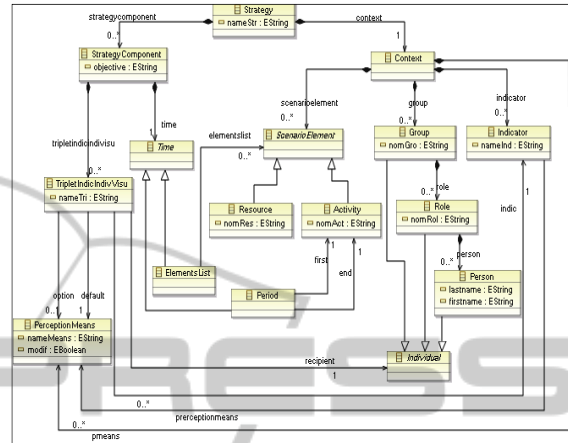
Strategy
nameStr : EString
strategycomponent
0..*
context
1
StrategyComponent
objective : EString
Context
time
scenarioelement
group
indicator
tripletindicindivisu
elementslist
ScenarioElement
0..*
0..*
Group
nomGro : EString
0..*
Indicator
nameInd : EString
Time
0..*
TripletIndicIndivVisu
nameTri : EString
0..* role
Role
nomRol : EString
Resource
nomRes : EString
Activity
nomAct : EString
person
0..*
Person
lastname : EString
firstname : EString
indic
1
ElementsList
first
1
end
1
Period
option
default
PerceptionMeans
nameMeans : EString
modif : EBoolean
recipient
1
Individual
0..*
preceptionmeans
0..*
pmeans